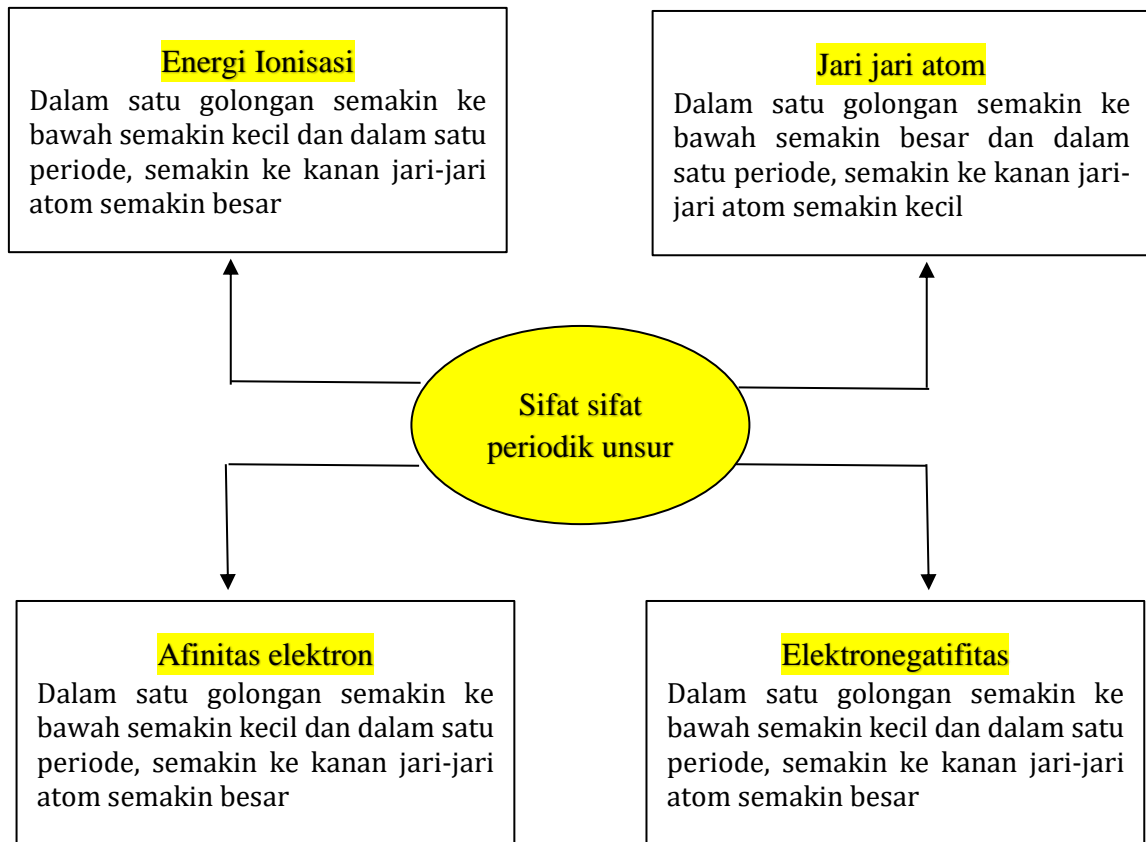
Energi Ionisasi

Dalam satu golongan semakin ke bawah semakin kecil dan dalam satu periode, semakin ke kanan jari-jari atom semakin besar

Jari jari atom

Dalam satu golongan semakin ke bawah semakin besar dan dalam satu periode, semakin ke kanan jari-jari atom semakin kecil

Sifat sifat periodik unsur

Afinitas elektron

Dalam satu golongan semakin ke bawah semakin kecil dan dalam satu periode, semakin ke kanan jari-jari atom semakin besar

Elektronegatifitas

Dalam satu golongan semakin ke bawah semakin kecil dan dalam satu periode, semakin ke kanan jari-jari atom semakin besar